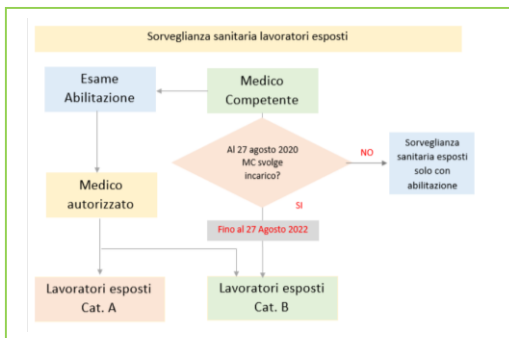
Sorveglianza sanitaria lavoratori esposti

Esame Abilitazione

Medico Competente

Al 27 agosto 2020 MC svolge incarico?

NO

Sorveglianza sanitaria esposti solo con abilitazione

Medico autorizzato

SI

Fino al 27 Agosto 2022

Lavoratori esposti Cat. A

Lavoratori esposti Cat. B